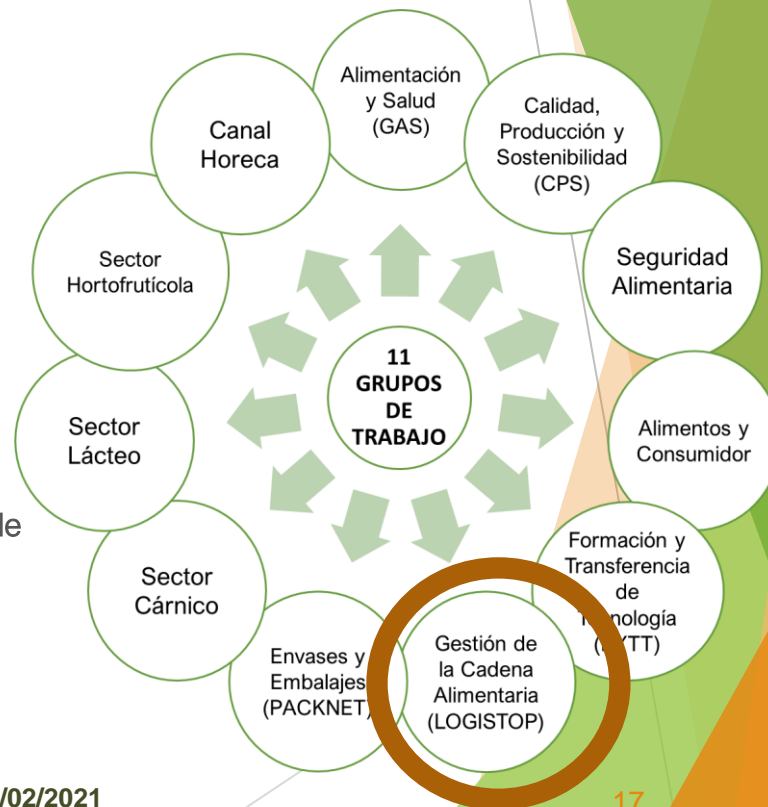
Alimentación y Salud (GAS)

Calidad, Producción y Sostenibilidad (CPS)

Seguridad Alimentaria

Alimentos y Consumidor

Formación y Transferencia de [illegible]nología ([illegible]TT)

Gestión de la Cadena Alimentaria (LOGISTOP)

Envases y Embalajes (PACKNET)

Sector Cárnico

Sector Lácteo

Sector Hortofrutícola

Canal Horeca

11 GRUPOS DE TRABAJO

le

/02/2021

17